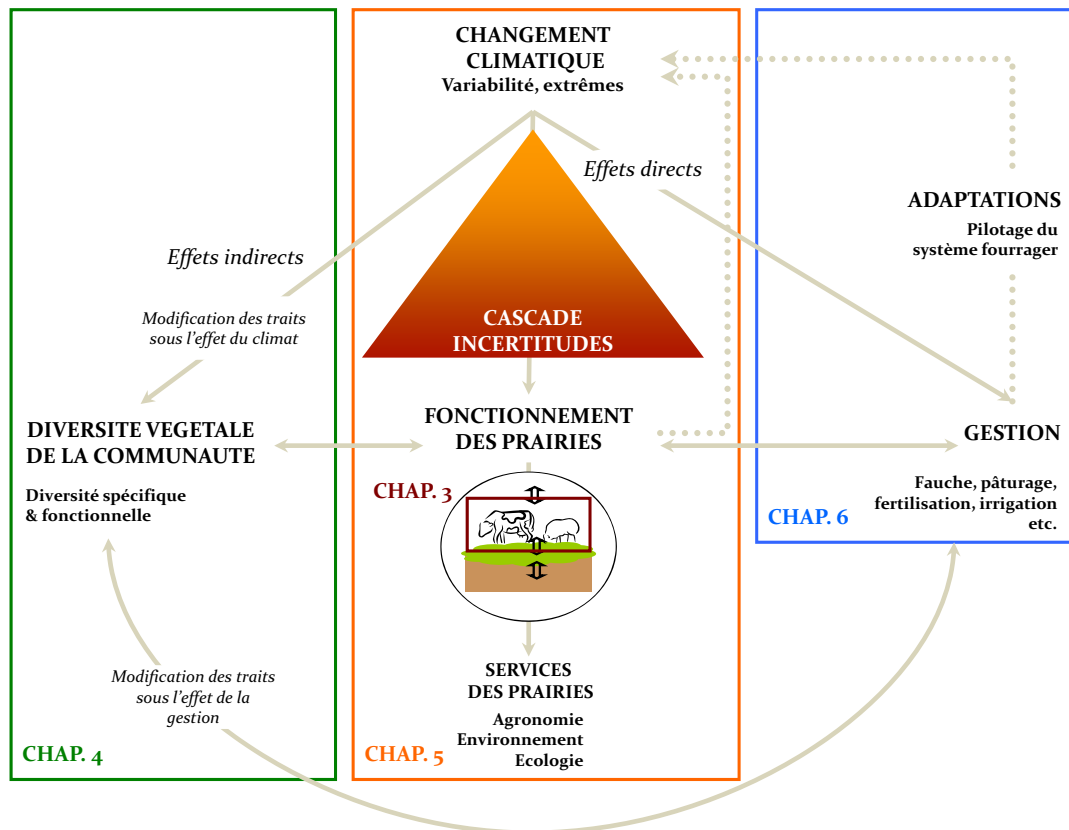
CHANGEMENT CLIMATIQUE
Variabilité, extrêmes

Effets directs

ADAPTATIONS
Pilotage du système fourrager

Effets indirects

Modification des traits sous l'effet du climat

CASCADE INCERTITUDES

DIVERSITE VEGETALE DE LA COMMUNAUTE
Diversité spécifique & fonctionnelle

FONCTIONNEMENT DES PRAIRIES

GESTION
Fauche, pâturage, fertilisation, irrigation etc.

CHAP. 3

CHAP. 6

Modification des traits sous l'effet de la gestion

SERVICES DES PRAIRIES
Agronomie
Environnement
Ecologie

CHAP. 4

CHAP. 5